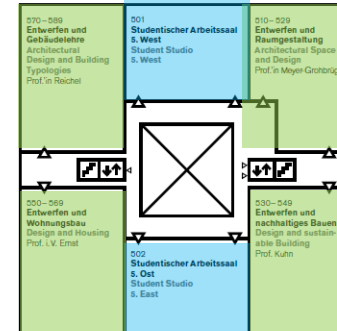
570 – 589
Entwerfen und Gebäudelehre
Architectural Design and Building Typologies
Prof.'in Reichel

501
Studentischer Arbeitssaal 5. West
Student Studio 5. West

510 – 529
Entwerfen und Raumgestaltung
Architectural Space and Design
Prof.'in Meyer-Grohbrüg

550 – 569
Entwerfen und Wohnungsbau
Design and Housing
Prof. i. V. Ernst

502
Studentischer Arbeitssaal 5. Ost
Student Studio 5. East

530 – 549
Entwerfen und nachhaltiges Bauen
Design and sustainable Building
Prof. Kuhn